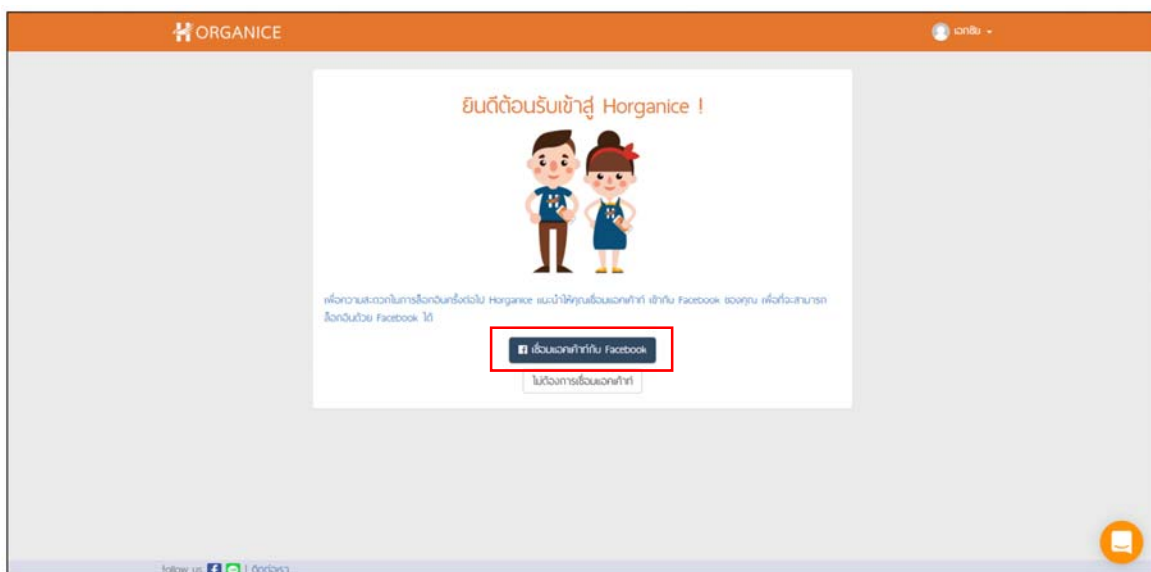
ORGANICE

เอกชัย

ยินดีต้อนรับเข้าสู่ Horganice !

เพื่อความสะดวกในการล็อกอินครั้งต่อไป Horganice แนะนำให้คุณเชื่อมแอคเค้าท์ เข้ากับ Facebook ของคุณ เพื่อที่จะสามารถล็อกอินด้วย Facebook ได้

เชื่อมแอคเค้าท์กับ Facebook

ไม่ต้องการเชื่อมแอคเค้าท์

follow us | ติดต่อเรา